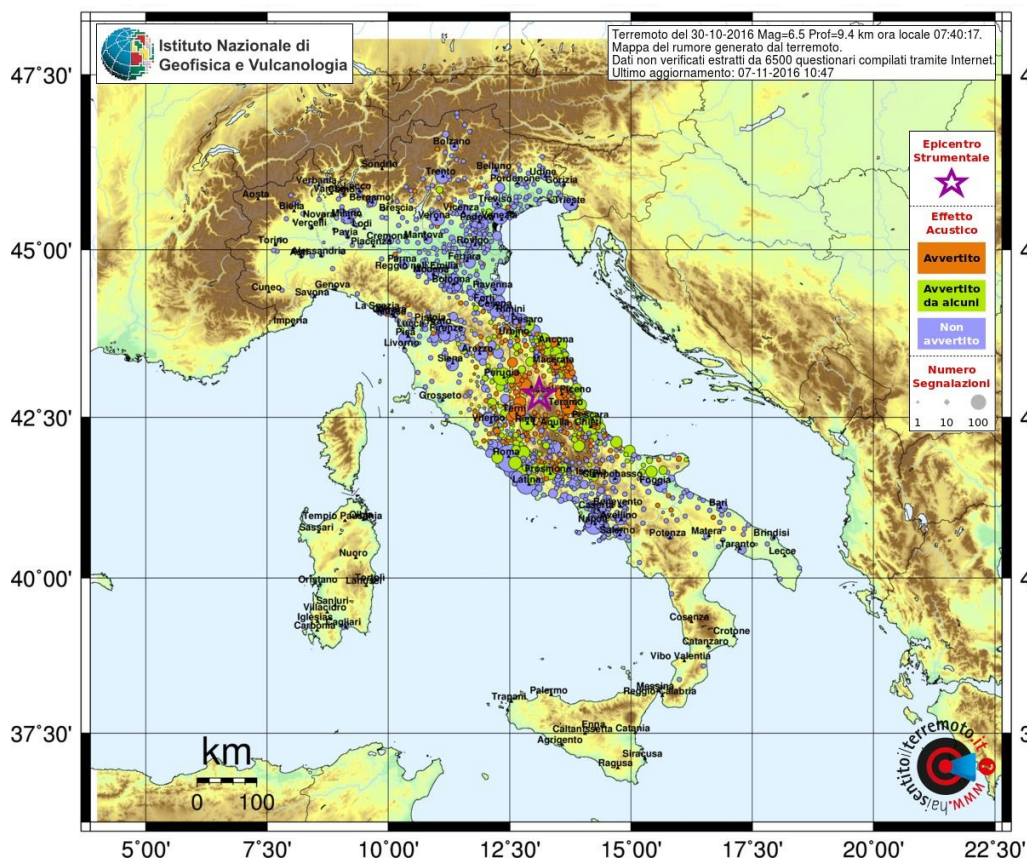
Istituto Nazionale di Geofisica e Vulcanologia

Terremoto del 30-10-2016 Mag=6.5 Prof=9.4 km ora locale 07:40:17.
Mappa del rumore generato dal terremoto.
Dati non verificati estratti da 6500 questionari compilati tramite Internet.
Ultimo aggiornamento: 07-11-2016 10:47

Epicentro Strumentale

Effetto Acustico
Avvertito
Avvertito da alcuni
Non avvertito

Numero Segnalazioni
1 10 100

47°30'
45°00'
42°30'
40°00'
37°30'

5°00' 7°30' 10°00' 12°30' 15°00' 17°30' 20°00' 22°30'

Bolzano
Sondrio
Trento
Belluno
Udine
Gorizia
Pordenone
Trieste
Aosta
Biella
Verbania
Varese
Como
Novara
Milano
Lodi
Brescia
Verona
Vicenza
Padova
Treviso
Venezia
Vercelli
Pavia
Cremona
Mantova
Rovigo
Piacenza
Torino
Alessandria
Parma
Reggio
Modena
Ferrara
Bologna
Ravenna
Cuneo
Savona
Genova
Imperia
La Spezia
Forlì
Rimini
Pesaro
Lucca
Pistoia
Pisa
Firenze
Urbino
Livorno
Arezzo
Ancona
Macerata
Siena
Perugia
Grosseto
Ascoli Piceno
Teramo
Terni
Viterbo
Rieti
L'Aquila
Pescara
Chieti
Roma
Frosinone
Isernia
Campobasso
Foggia
Latina
Benevento
Caserta
Avellino
Napoli
Salerno
Bari
Potenza
Matera
Taranto
Brindisi
Lecce
Tempio Pausania
Sassari
Nuoro
Oristano
Lanusei
Sanluri
Villacidro
Iglesias
Carbonia
Cagliari
Cosenza
Crotone
Catanzaro
Vibo Valentia
Messina
Reggio Calabria
Trapani
Palermo
Enna
Caltanissetta
Catania
Agrigento
Siracusa
Ragusa

km
0 100

www.haisentitoilterremoto.it